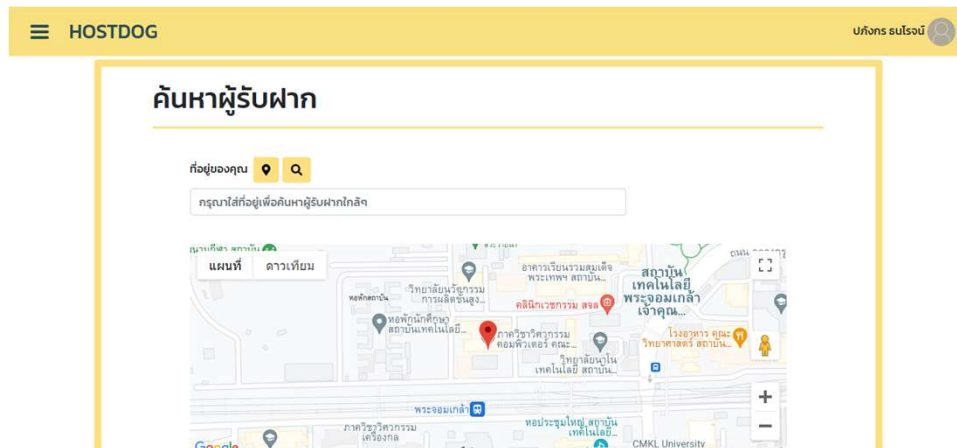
HOSTDOG

ปภังกร ธนโรจน์

ค้นหาผู้รับฝาก

ที่อยู่ของคุณ

กรุณาใส่ที่อยู่เพื่อค้นหาผู้รับฝากใกล้ๆ

แผนที่ ดาวเทียม

อาคารเรียนรวมสมเด็จพระเทพฯ สถาบัน...

สถาบันเทคโนโลยีพระจอมเกล้าเจ้าคุณ...

หอพักสถาบัน

วิทยาลัยนวัตกรรมการผลิตขั้นสูง...

คลินิกเวชกรรม สจล

หอพักนักศึกษา สถาบันเทคโนโลยี...

ภาควิชาวิศวกรรมคอมพิวเตอร์ คณะ...

โรงอาหาร คณะวิทยาศาสตร์ สถาบัน...

วิทยาลัยนาโนเทคโนโลยี สถาบัน...

พระจอมเกล้า

ภาควิชาวิศวกรรมเครื่องกล

หอประชุมใหญ่ สถาบันเทคโนโลยี...

CMKL University

Google